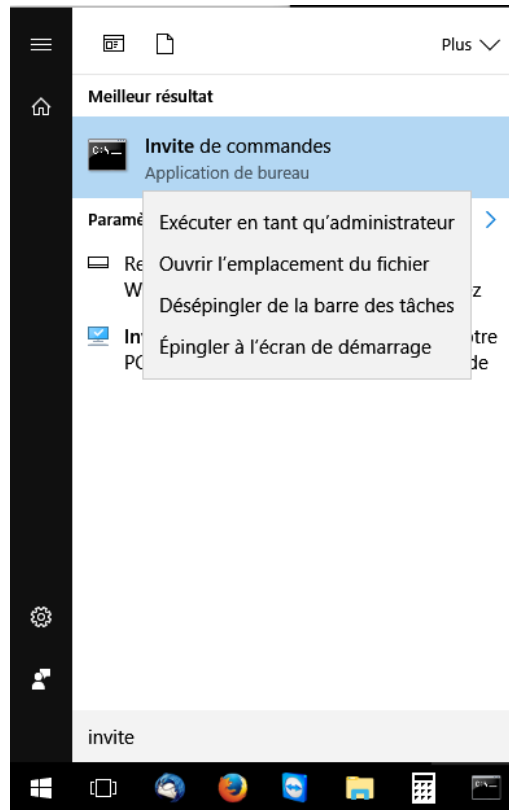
Plus

Meilleur résultat

Invite de commandes
Application de bureau

Paramè

Re
W
z

In
PC
tre
de

Exécuter en tant qu'administrateur
Ouvrir l'emplacement du fichier
Désépingler de la barre des tâches
Épingler à l'écran de démarrage

invite